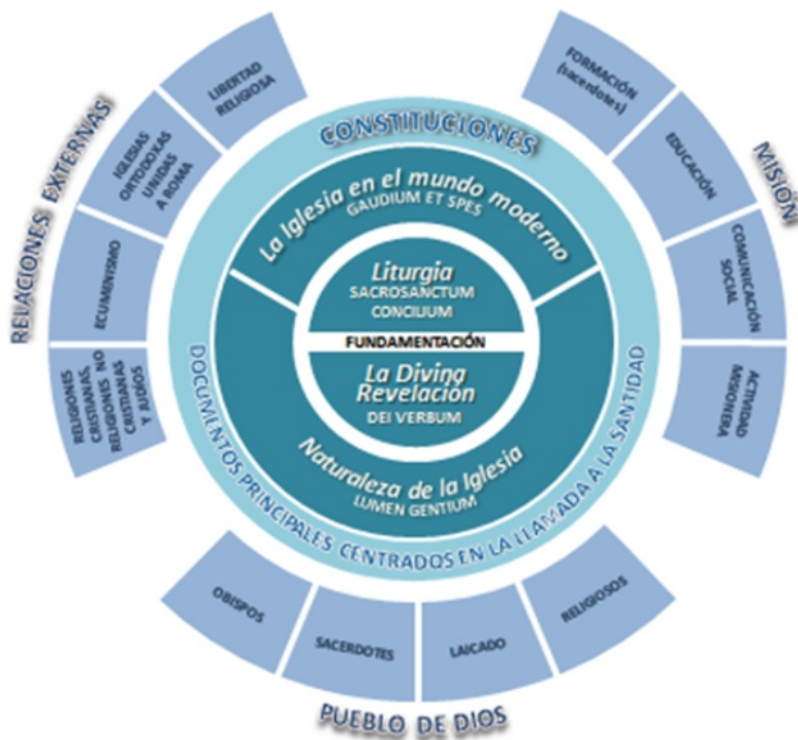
CONSTITUCIONES

La Iglesia en el mundo moderno
GAUDIUM ET SPES

Liturgia
SACROSANCTUM CONCILIUM

FUNDAMENTACIÓN

La Diving Revelación
DEI VERBUM

Naturaleza de la Iglesia
LUMEN GENTIUM

DOCUMENTOS PRINCIPALES CENTRADOS EN LA LLAMADA A LA SANTIDAD

RELACIONES EXTERNAS

LIBERTAD RELIGIOSA

IGLESIAS ORTODOXAS UNIDAS A ROMA

ECUMENISMO

RELIGIONES CRISTIANAS, RELIGIONES NO CRISTIANAS Y JUDÍOS

MISIÓN

FORMACIÓN (sacerdotes)

EDUCACIÓN

COMUNICACIÓN SOCIAL

ACTIVIDAD MISIONERA

PUEBLO DE DIOS

OBISPOS

SACERDOTES

LAICADO

RELIGIOSOS